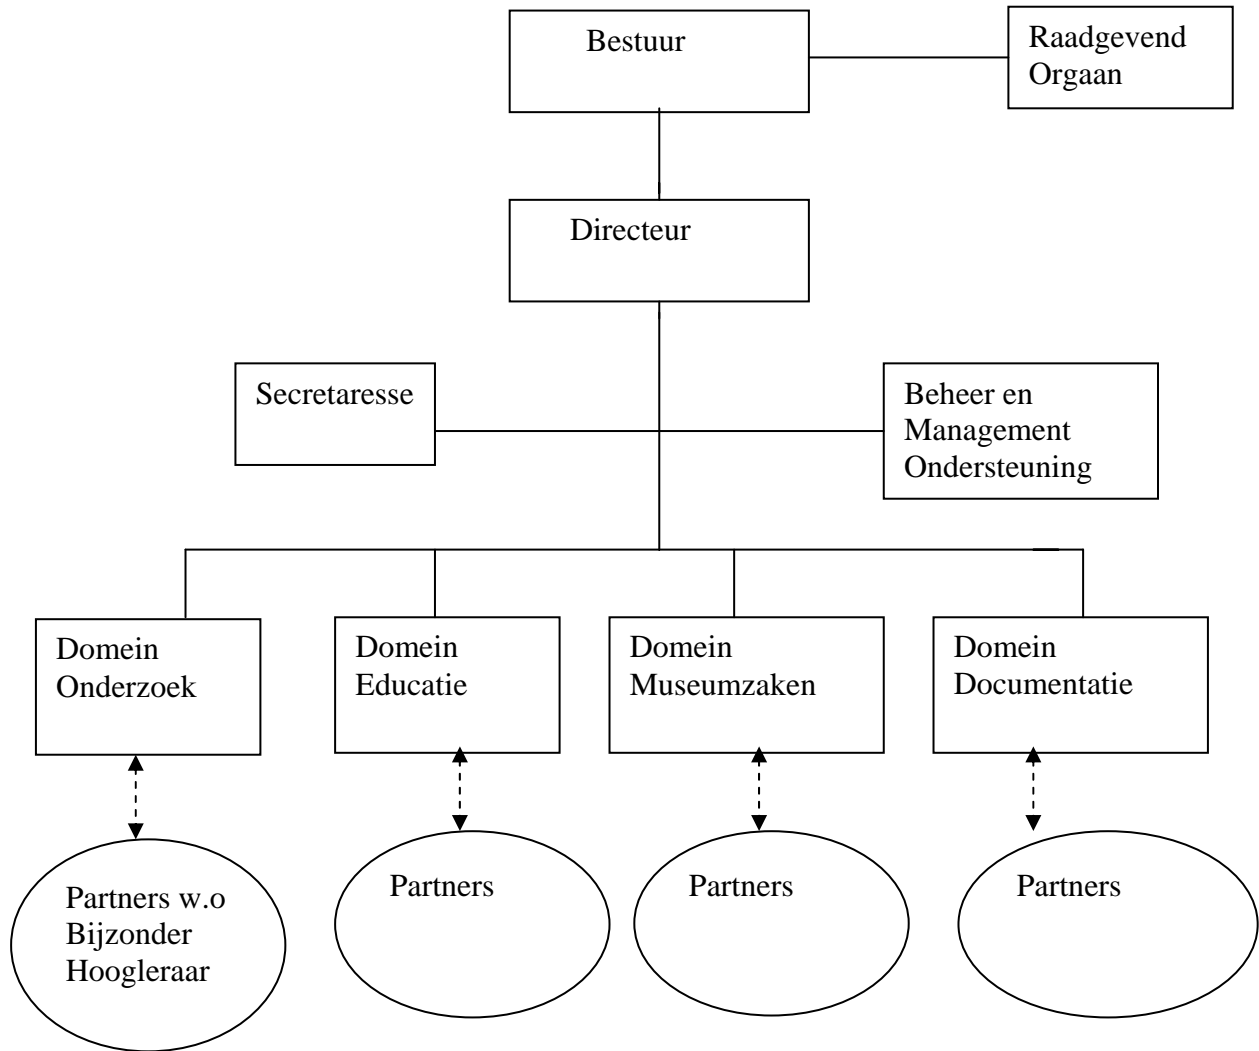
Bestuur

Raadgevend Orgaan

Directeur

Secretaresse

Beheer en Management Ondersteuning

Domein Onderzoek

Domein Educatie

Domein Museumzaken

Domein Documentatie

Partners w.o Bijzonder Hoogleraar

Partners

Partners

Partners